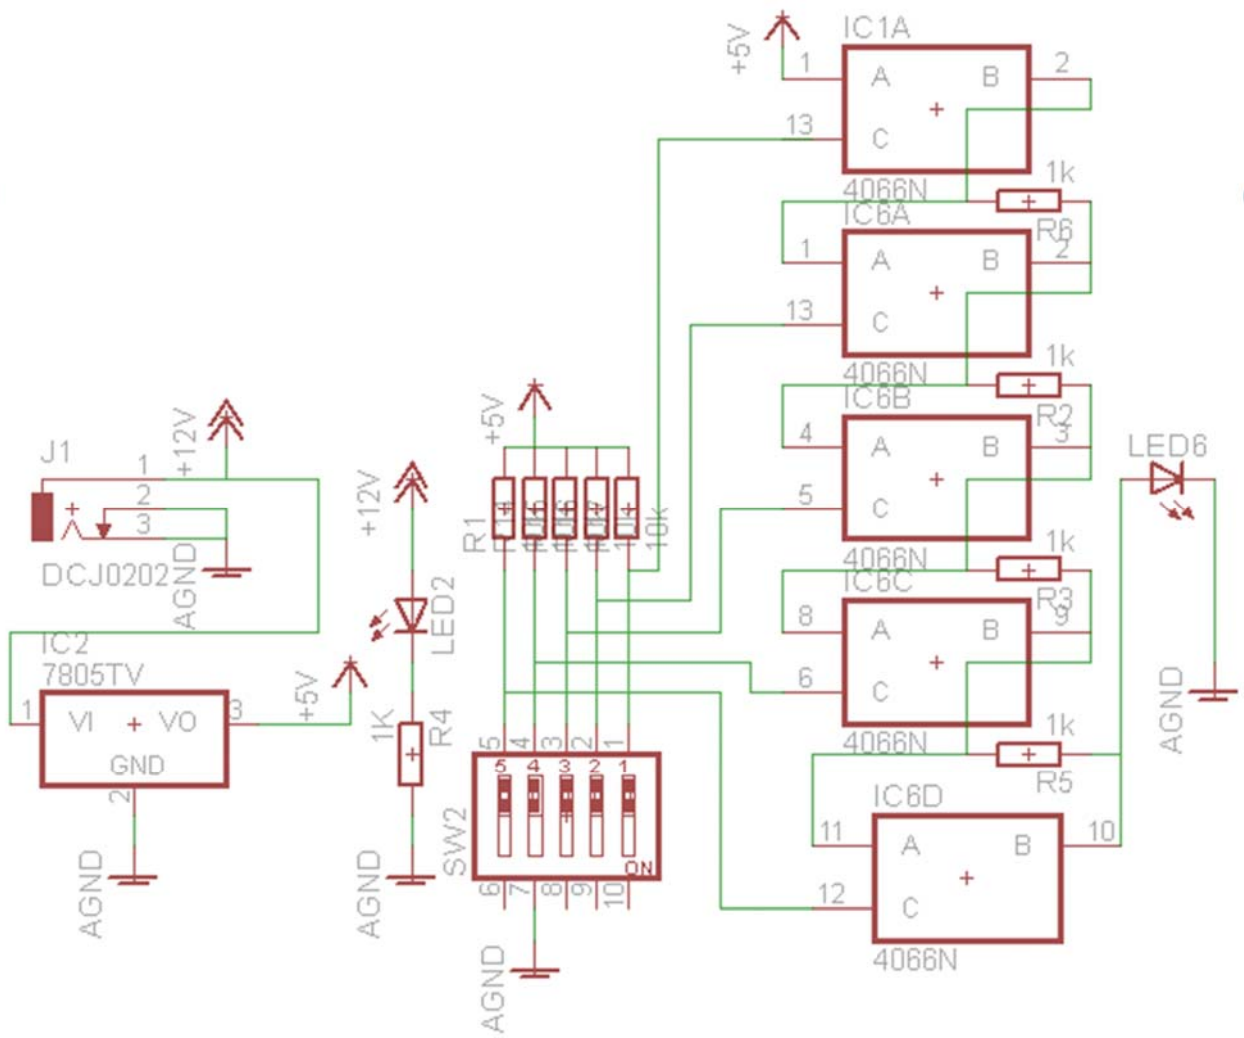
+5V
IC1A
1
A
B
2
13
C
4066N
1k
IC6A
R6
1
A
B
2
13
C
4066N
1k
IC6B
R2
4
A
B
3
5
C
4066N
1k
IC6C
R3
8
A
B
9
6
C
4066N
1k
R5
IC6D
11
A
B
10
12
C
4066N
LED6
AGND
+5V
R1
10k
+12V
J1
1
2
3
DCJ0202
AGND
+12V
LED2
IC2
7805TV
1
VI
VO
3
GND
2
+5V
AGND
1K
R4
AGND
5
4
3
2
1
SW2
ON
6
7
8
9
10
AGND